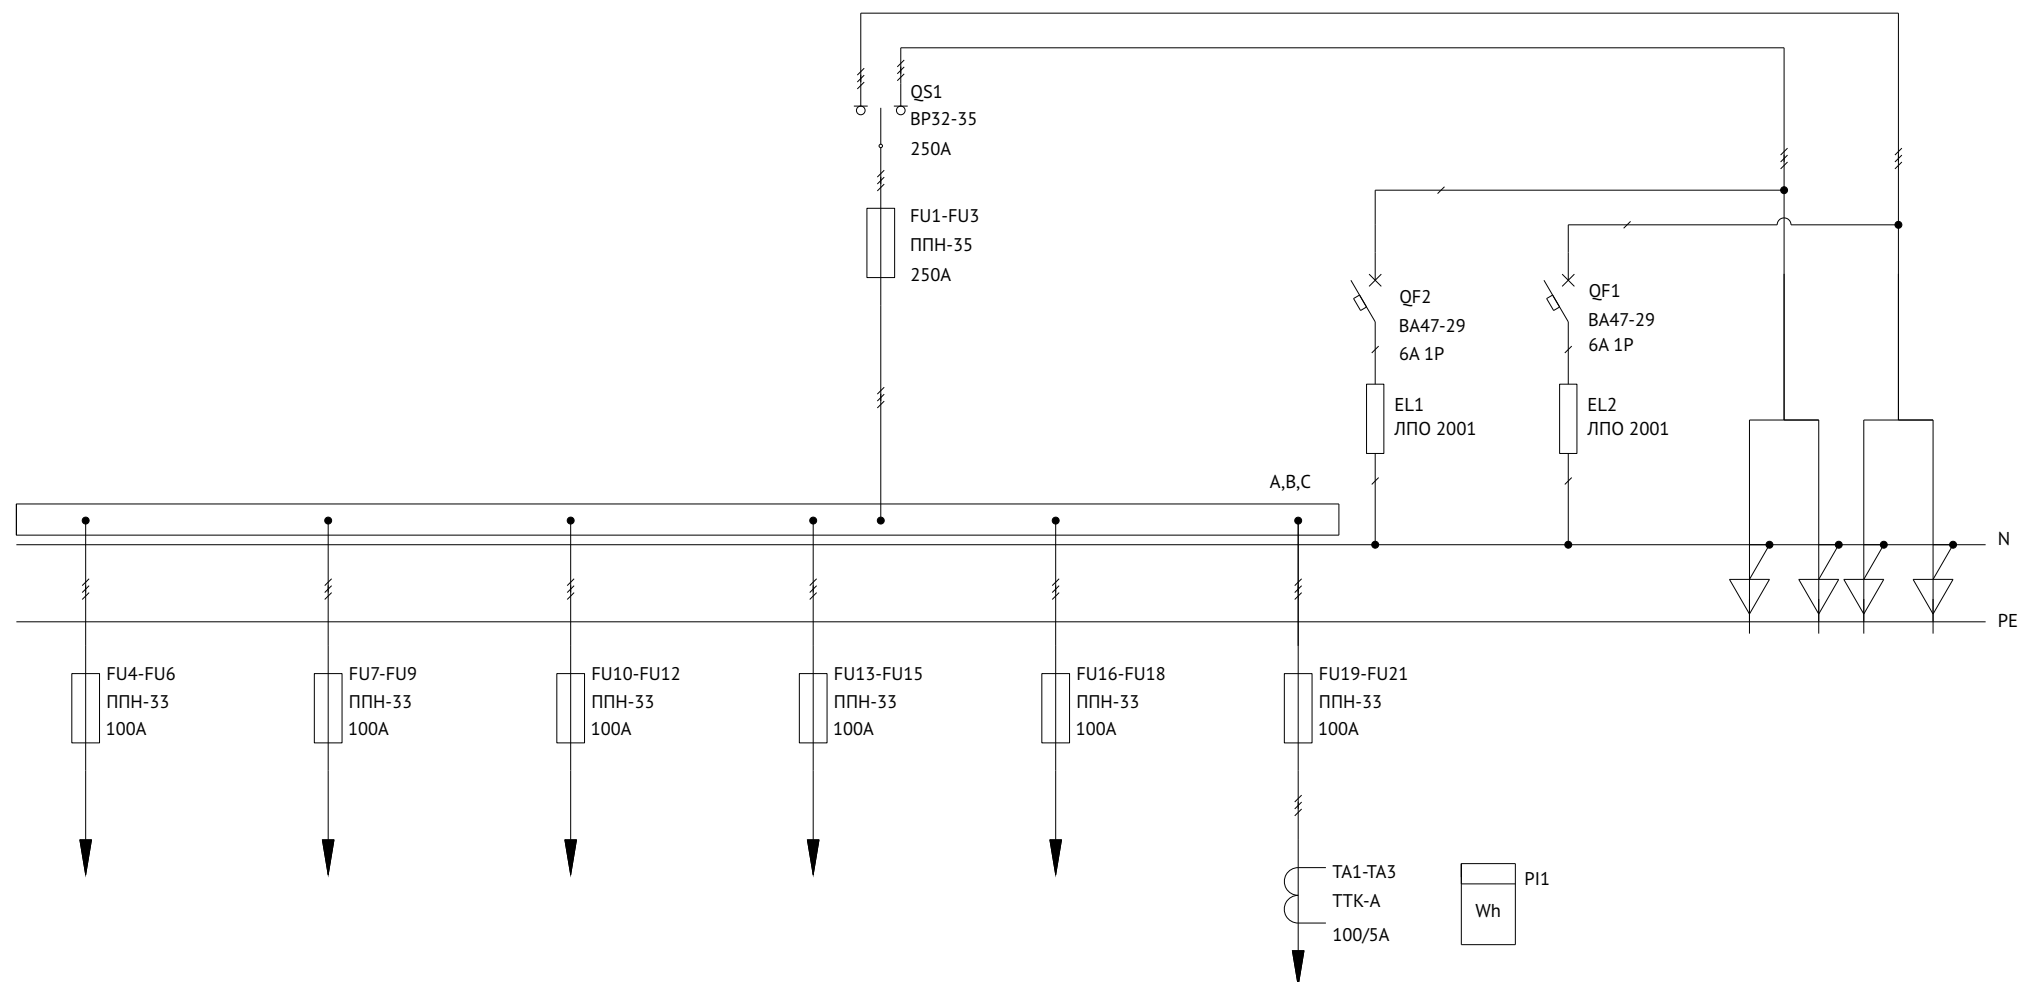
QS1
ВР32-35
250А

FU1-FU3
ППН-35
250А

QF2
ВА47-29
6А 1Р

QF1
ВА47-29
6А 1Р

EL1
ЛПО 2001

EL2
ЛПО 2001

A,B,C

N

PE

FU4-FU6
ППН-33
100А

FU7-FU9
ППН-33
100А

FU10-FU12
ППН-33
100А

FU13-FU15
ППН-33
100А

FU16-FU18
ППН-33
100А

FU19-FU21
ППН-33
100А

ТА1-ТА3
ТТК-А
100/5А

PI1
Wh